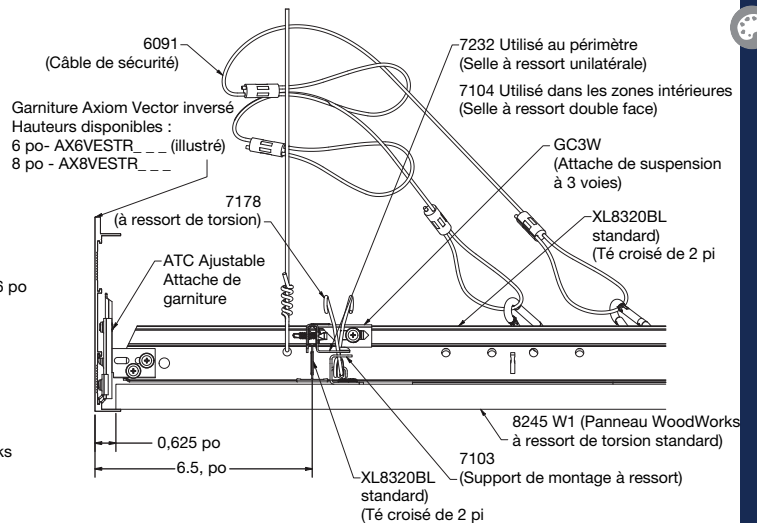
6091
(Câble de sécurité)

Garniture Axiom Vector inversé
Hauteurs disponibles :
6 po- AX6VESTR_ _ _ (illustré)
8 po - AX8VESTR_ _ _

7232 Utilisé au périmètre
(Selle à ressort unilatérale)

7104 Utilisé dans les zones intérieures
(Selle à ressort double face)

GC3W
(Attache de suspension à 3 voies)

7178
(à ressort de torsion)

XL8320BL
standard)
(Té croisé de 2 pi

ATC Ajustable
Attache de
garniture

6 po

ks

8245 W1 (Panneau WoodWorks à ressort de torsion standard)

0,625 po

6.5, po

7103
(Support de montage à ressort)

XL8320BL
standard)
(Té croisé de 2 pi